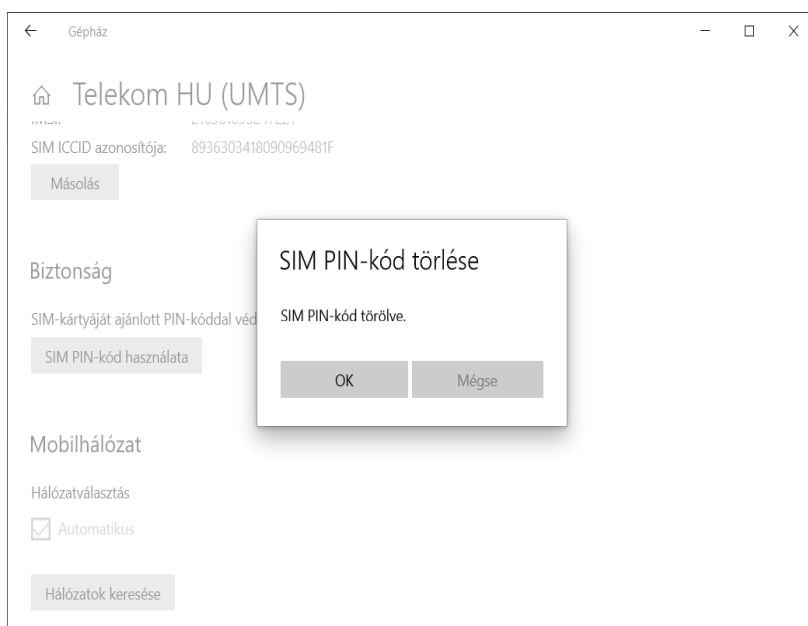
Gépház

Telekom HU (UMTS)

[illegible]

SIM ICCID azonosítója: 8936303418090969481F

Másolás

Biztonság

SIM-kártyáját ajánlott PIN-kóddal véd

SIM PIN-kód használata

SIM PIN-kód törlése

SIM PIN-kód törölve.

OK

Mégse

Mobilhálózat

Hálózatválasztás

Automatikus

Hálózatok keresése